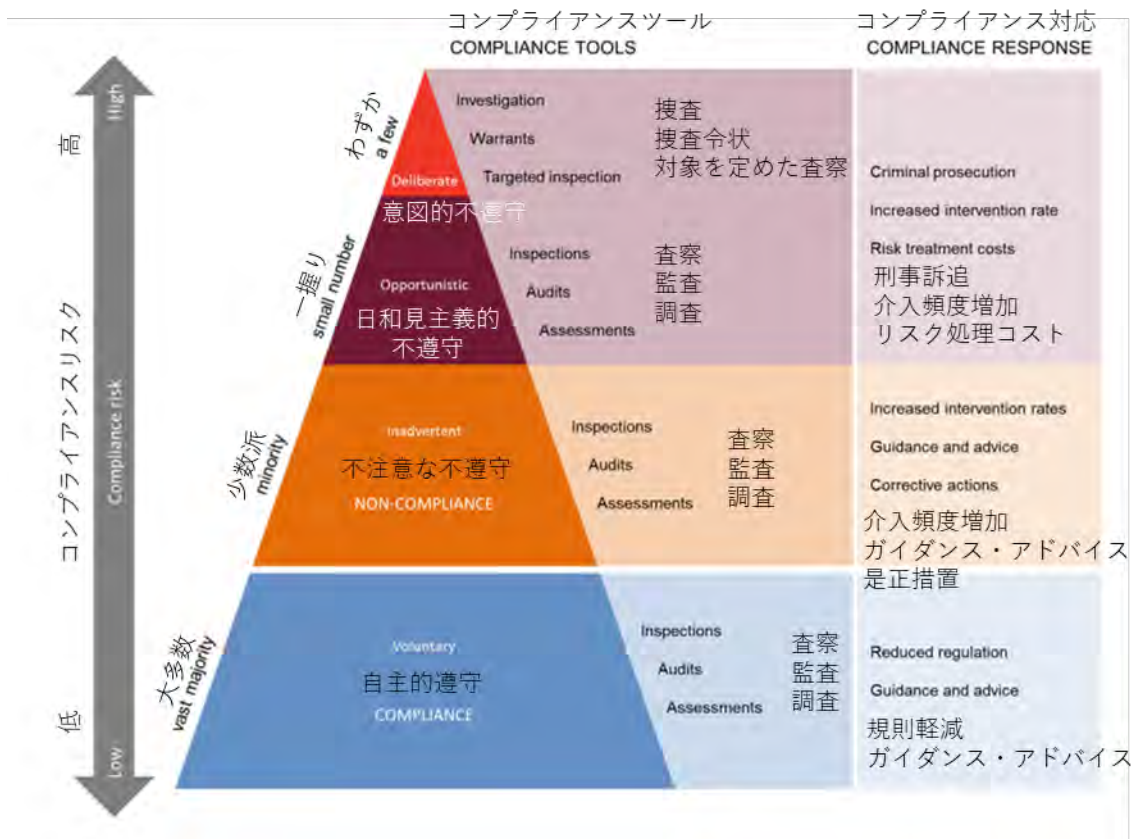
コンプライアンスツール
COMPLIANCE TOOLS

コンプライアンス対応
COMPLIANCE RESPONSE

高
High

コンプライアンスリスク
Compliance risk

低
Low

わずか
a few

Deliberate
意図的不遵守

Investigation
Warrants
Targeted inspection

捜査
捜査令状
対象を定めた査察

一握り
small number

Opportunistic
日和見主義的不遵守

Inspections
Audits
Assessments

査察
監査
調査

Criminal prosecution
Increased intervention rate
Risk treatment costs
刑事訴追
介入頻度増加
リスク処理コスト

少数派
minority

Inadvertent
不注意な不遵守
NON-COMPLIANCE

Inspections
Audits
Assessments

査察
監査
調査

Increased intervention rates
Guidance and advice
Corrective actions
介入頻度増加
ガイダンス・アドバイス
是正措置

大多数
vast majority

Voluntary
自主的遵守
COMPLIANCE

Inspections
Audits
Assessments

査察
監査
調査

Reduced regulation
Guidance and advice
規則軽減
ガイダンス・アドバイス